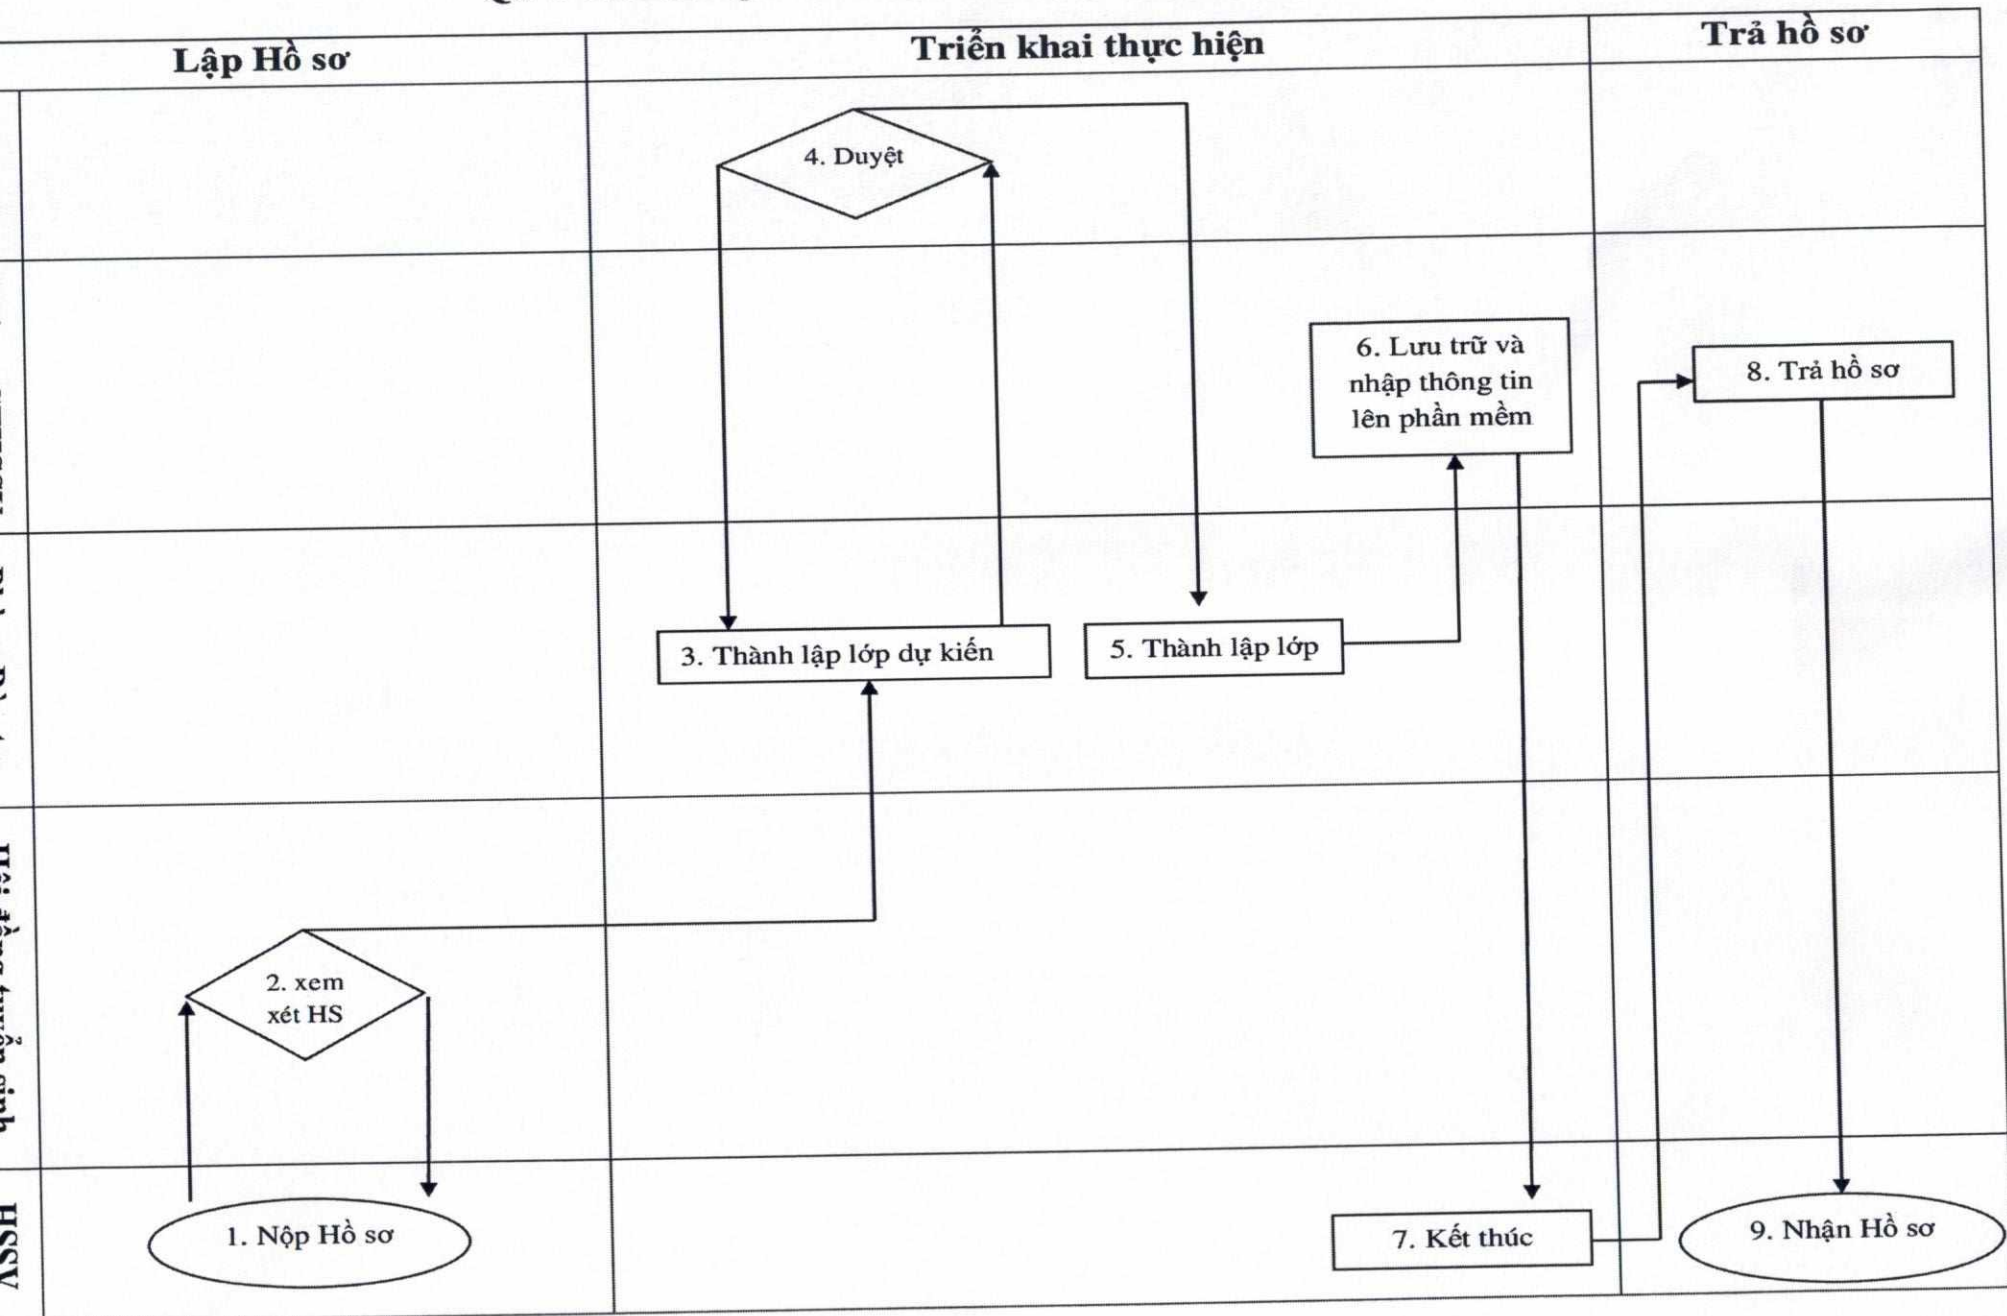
Lập Hồ sơ

Triển khai thực hiện

Trả hồ sơ

4. Duyệt

6. Lưu trữ và nhập thông tin lên phần mềm

8. Trả hồ sơ

3. Thành lập lớp dự kiến

5. Thành lập lớp

2. xem xét HS

Hội đồng tuyển sinh

HSSV

1. Nộp Hồ sơ

7. Kết thúc

9. Nhận Hồ sơ